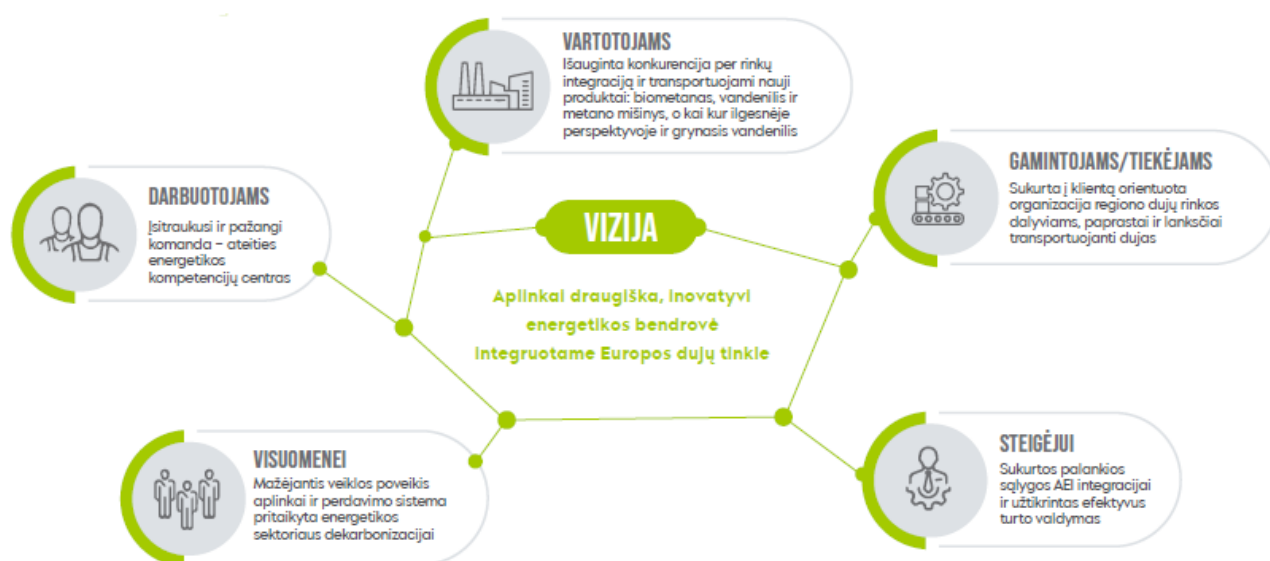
VARTOTOJAMS
Išauginta konkurencija per rinkų integraciją ir transportuojami nauji produktai: biometanas, vandenilis ir metano mišinys, o kai kur ilgesnėje perspektyvoje ir grynasis vandenilis

DARBUOTOJAMS
Įsitraukusi ir pažangi komanda – ateities energetikos kompetencijų centras

VIZIJA

Aplinkai draugiška, inovatyvi energetikos bendrovė integruotame Europos dujų tinkle

GAMINTOJAMS/TIEKĖJAMS
Sukurta į klientą orientuota organizacija regiono dujų rinkos dalyviams, paprastai ir lanksčiai transportuojanti dujas

VISUOMENEI
Mažėjantis veiklos poveikis aplinkai ir perdavimo sistema pritaikyta energetikos sektoriaus dekarbonizacijai

STEIGĖJUI
Sukurtos palankios sąlygos AEI integracijai ir užtikrintas efektyvus turto valdymas